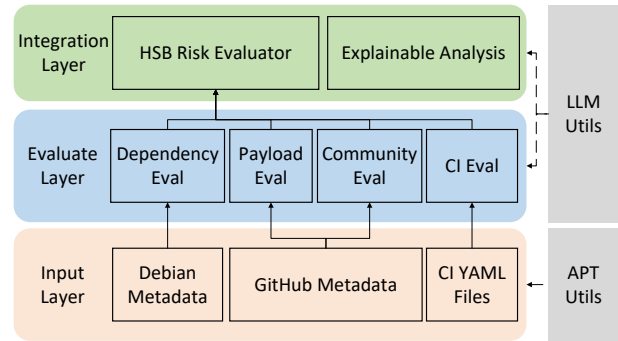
Integration Layer

HSB Risk Evaluator

Explainable Analysis

LLM Utils

Evaluate Layer

Dependency Eval

Payload Eval

Community Eval

CI Eval

Input Layer

Debian Metadata

GitHub Metadata

CI YAML Files

APT Utils